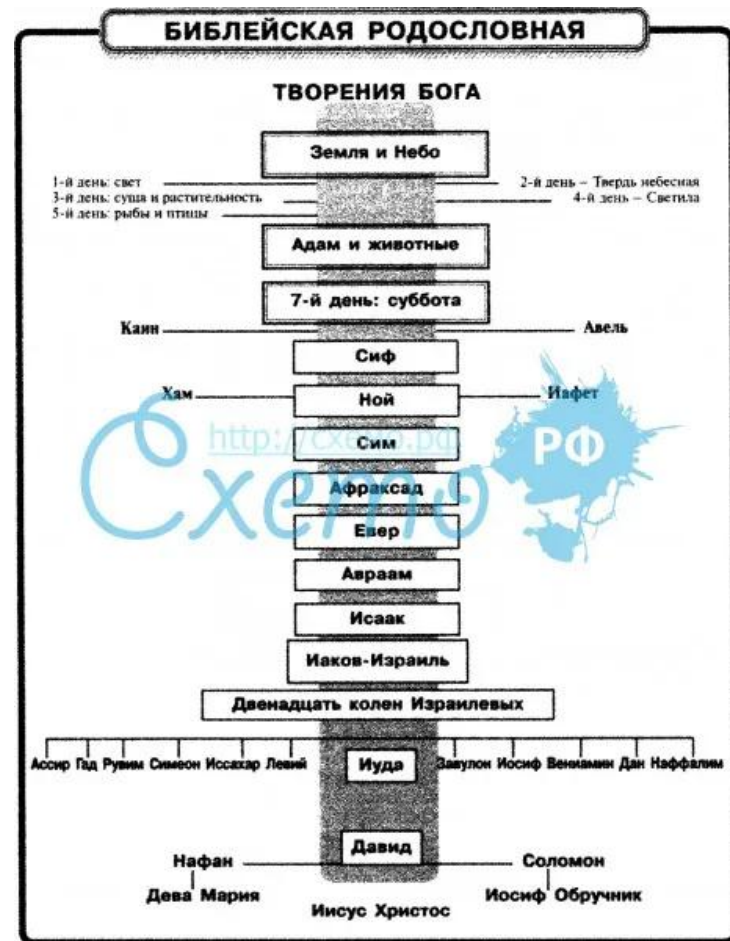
БИБЛЕЙСКАЯ РОДОСЛОВНАЯ

ТВОРЕНИЯ БОГА

Земля и Небо

1-й день: свет
3-й день: суша и растительность
5-й день: рыбы и птицы

2-й день – Твердь небесная
4-й день – Светила

Адам и животные

7-й день: суббота

Каин
Авель

Сиф

Хам
Ной
Иафет

http://cxemo.рф

Сим

Схемо РФ

Арфаксад

Евер

Авраам

Исаак

Иаков-Израиль

Двенадцать колен Израилевых

Ассир Гад Рувим Симеон Иссахар Левий

Иуда

Завулон Иосиф Вениамин Дан Неффалим

Давид

Нафан
Дева Мария

Соломон
Иосиф Обручник

Иисус Христос